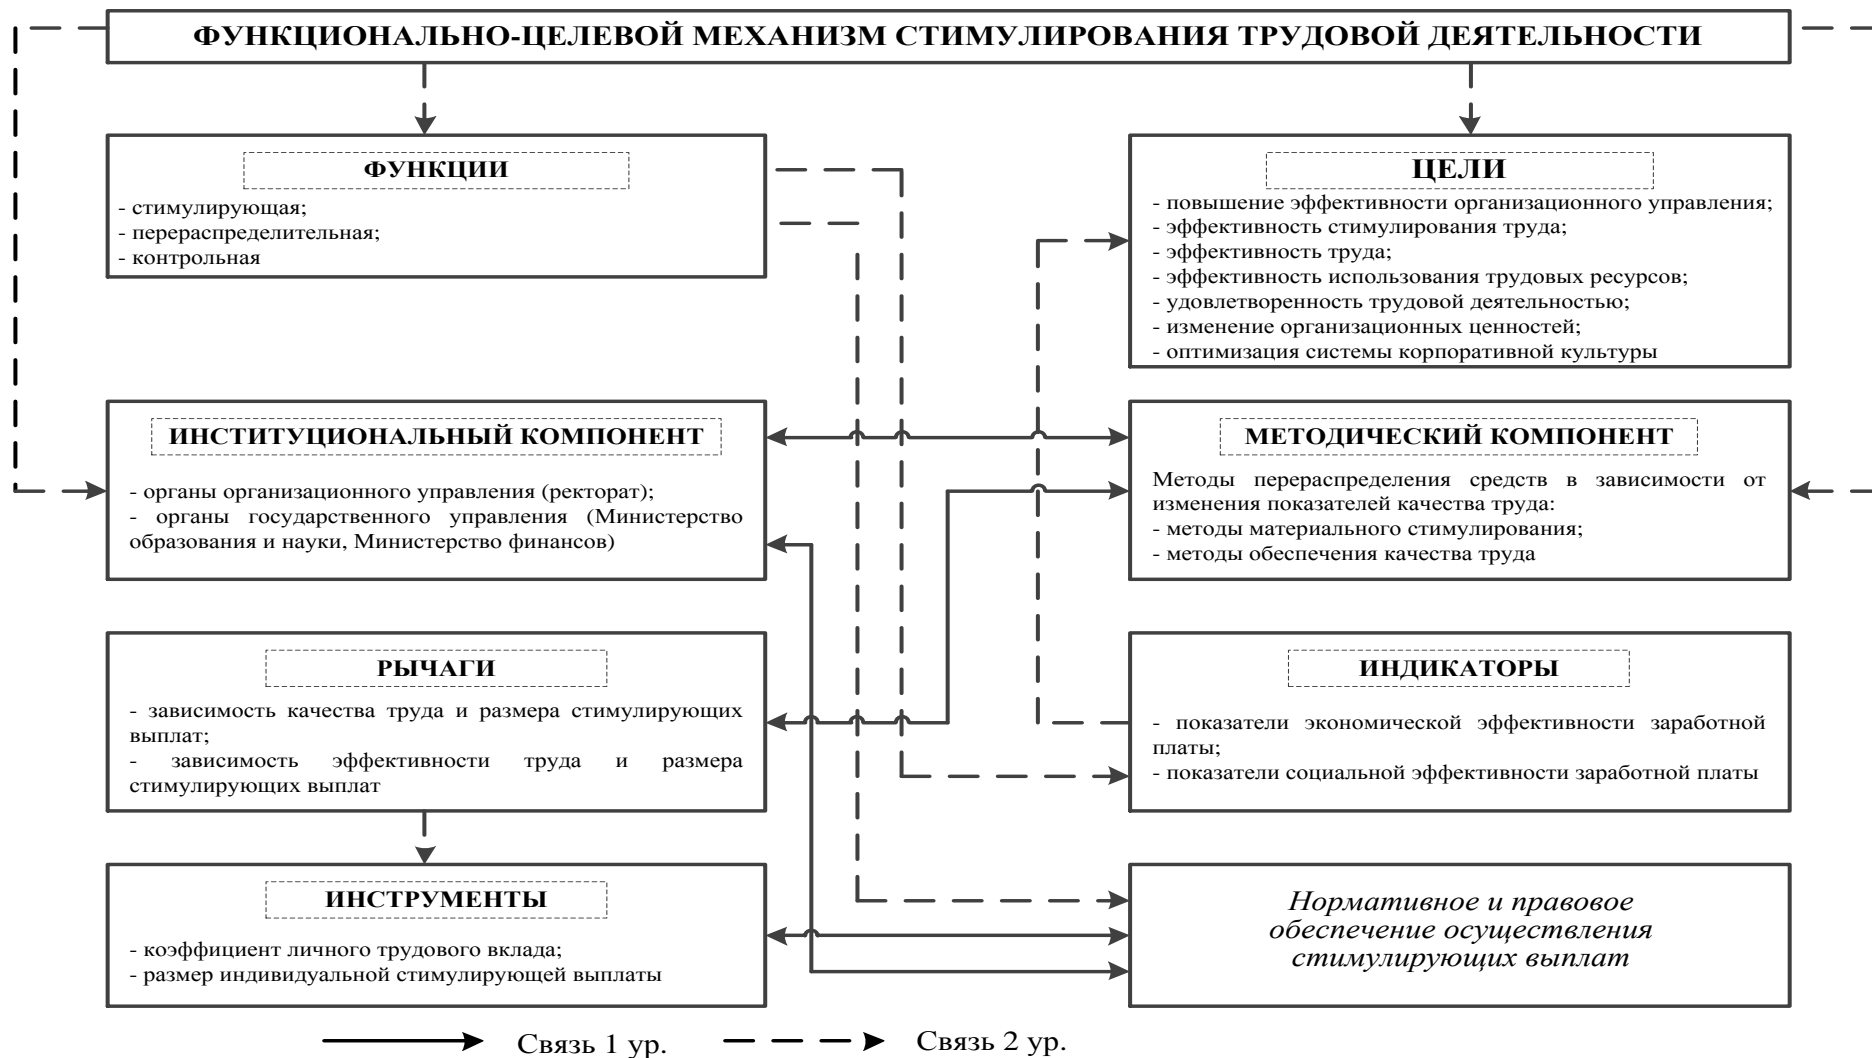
ФУНКЦИОНАЛЬНО-ЦЕЛЕВОЙ МЕХАНИЗМ СТИМУЛИРОВАНИЯ ТРУДОВОЙ ДЕЯТЕЛЬНОСТИ

ФУНКЦИИ
- стимулирующая;
- перераспределительная;
- контрольная

ЦЕЛИ
- повышение эффективности организационного управления;
- эффективность стимулирования труда;
- эффективность труда;
- эффективность использования трудовых ресурсов;
- удовлетворенность трудовой деятельностью;
- изменение организационных ценностей;
- оптимизация системы корпоративной культуры

ИНСТИТУЦИОНАЛЬНЫЙ КОМПОНЕНТ
- органы организационного управления (ректорат);
- органы государственного управления (Министерство образования и науки, Министерство финансов)

МЕТОДИЧЕСКИЙ КОМПОНЕНТ
Методы перераспределения средств в зависимости от изменения показателей качества труда:
- методы материального стимулирования;
- методы обеспечения качества труда

РЫЧАГИ
- зависимость качества труда и размера стимулирующих выплат;
- зависимость эффективности труда и размера стимулирующих выплат

ИНДИКАТОРЫ
- показатели экономической эффективности заработной платы;
- показатели социальной эффективности заработной платы

ИНСТРУМЕНТЫ
- коэффициент личного трудового вклада;
- размер индивидуальной стимулирующей выплаты

Нормативное и правовое обеспечение осуществления стимулирующих выплат

Связь 1 ур.
Связь 2 ур.